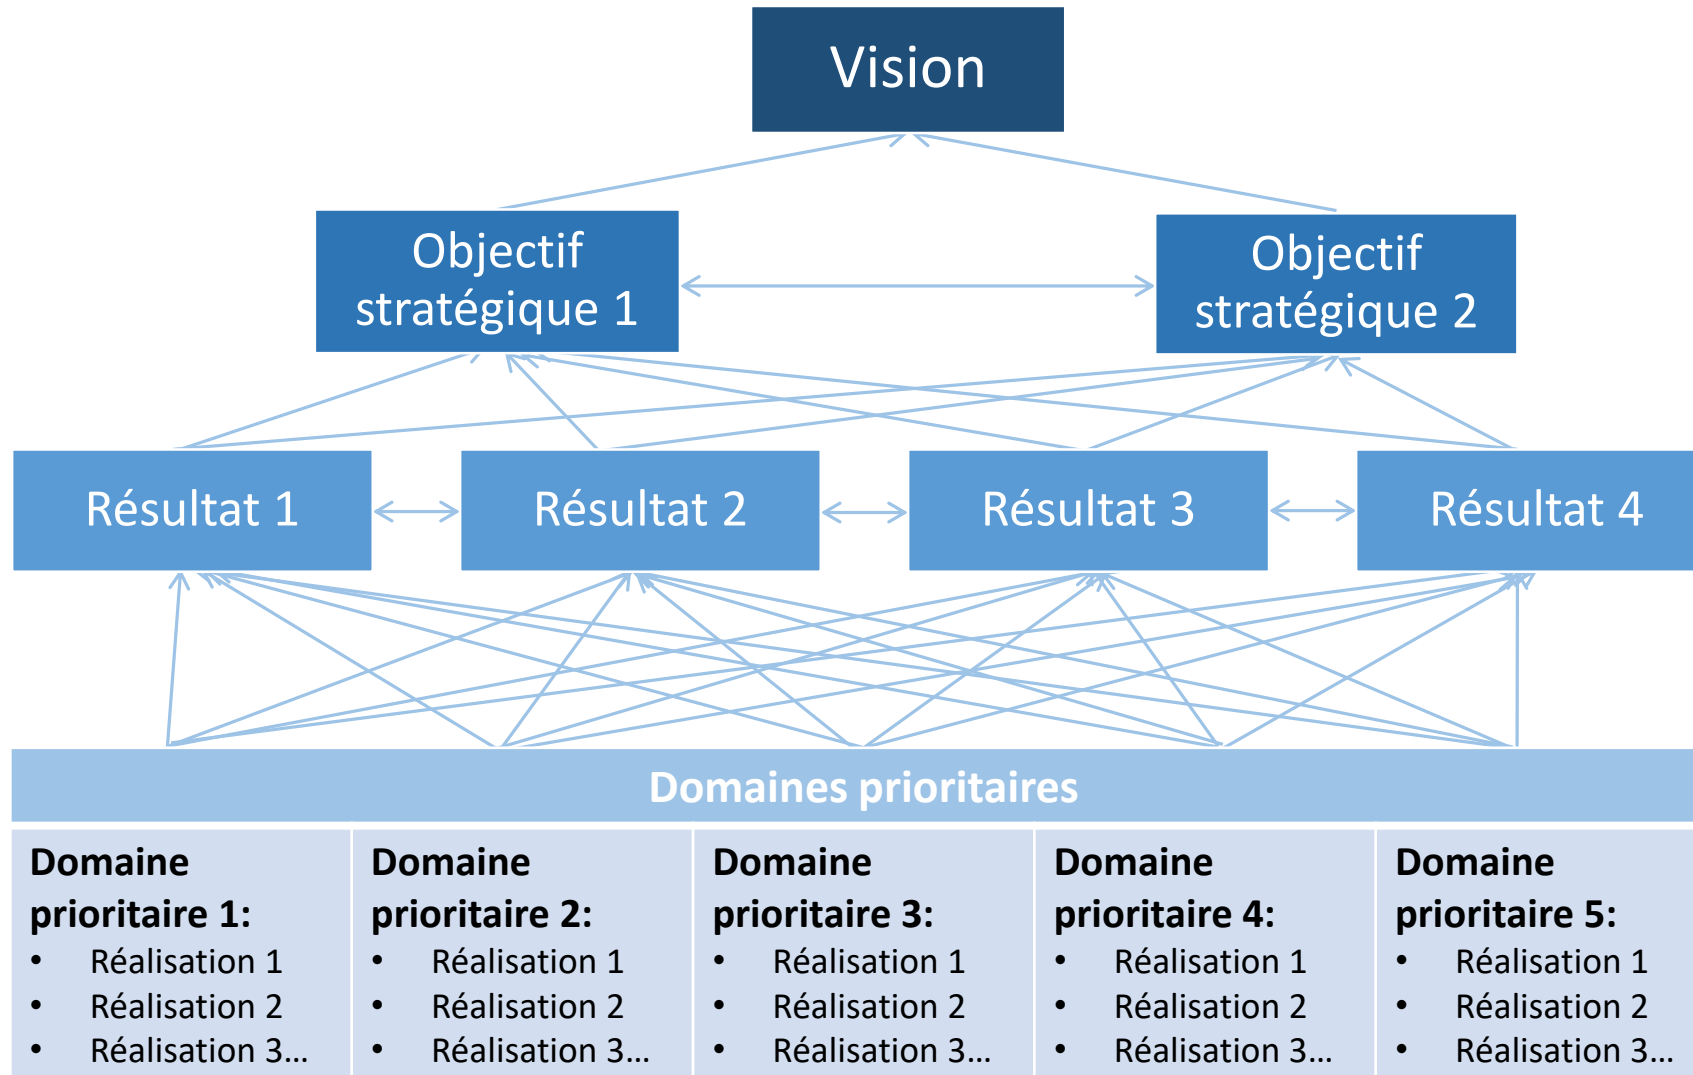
Vision

Objectif stratégique 1

Objectif stratégique 2

Résultat 1

Résultat 2

Résultat 3

Résultat 4

Domaines prioritaires

Domaine prioritaire 1:
- Réalisation 1
- Réalisation 2
- Réalisation 3…

Domaine prioritaire 2:
- Réalisation 1
- Réalisation 2
- Réalisation 3…

Domaine prioritaire 3:
- Réalisation 1
- Réalisation 2
- Réalisation 3…

Domaine prioritaire 4:
- Réalisation 1
- Réalisation 2
- Réalisation 3…

Domaine prioritaire 5:
- Réalisation 1
- Réalisation 2
- Réalisation 3…